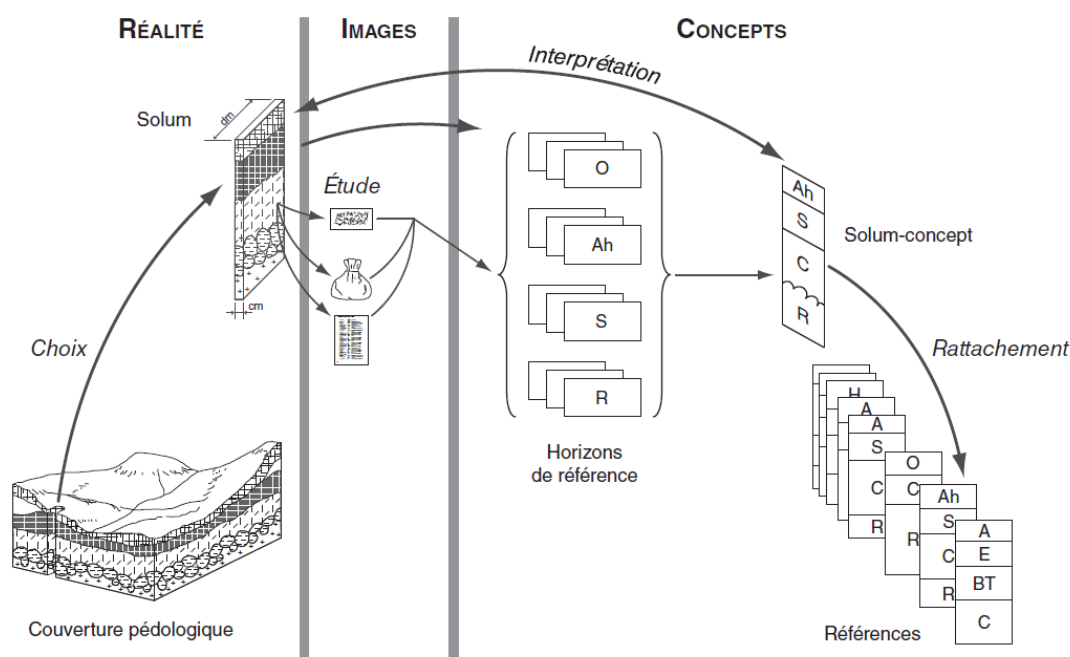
RÉALITÉ

IMAGES

CONCEPTS

Interprétation

Solum

dm

Étude

cm

O

Ah

S

R

Ah

S

C

R

Solum-concept

Choix

Rattachement

Horizons de référence

H

A

A

S

C

R

O

C

R

Ah

S

C

R

A

E

BT

C

Couverture pédologique

Références